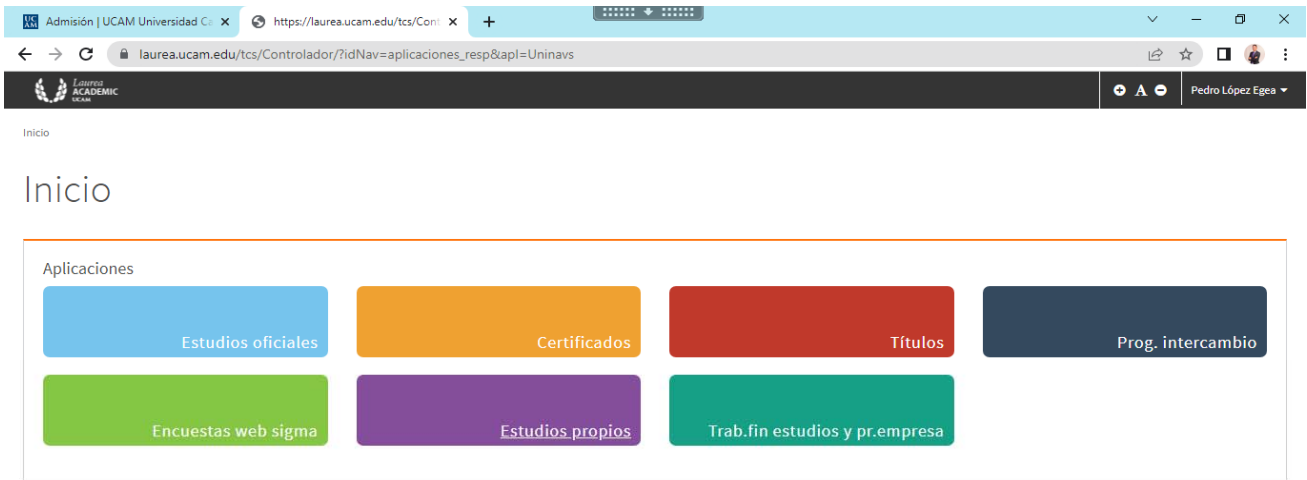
Admisión | UCAM Universidad Ca ×
https://laurea.ucam.edu/tcs/Cont ×
+

laurea.ucam.edu/tcs/Controlador/?idNav=aplicaciones_resp&apl=Uninavs

Laurea ACADEMIC UCAM

A

Pedro López Egea

Inicio

Inicio

Aplicaciones

Estudios oficiales

Certificados

Títulos

Prog. intercambio

Encuestas web sigma

Estudios propios

Trab.fin estudios y pr.empresa